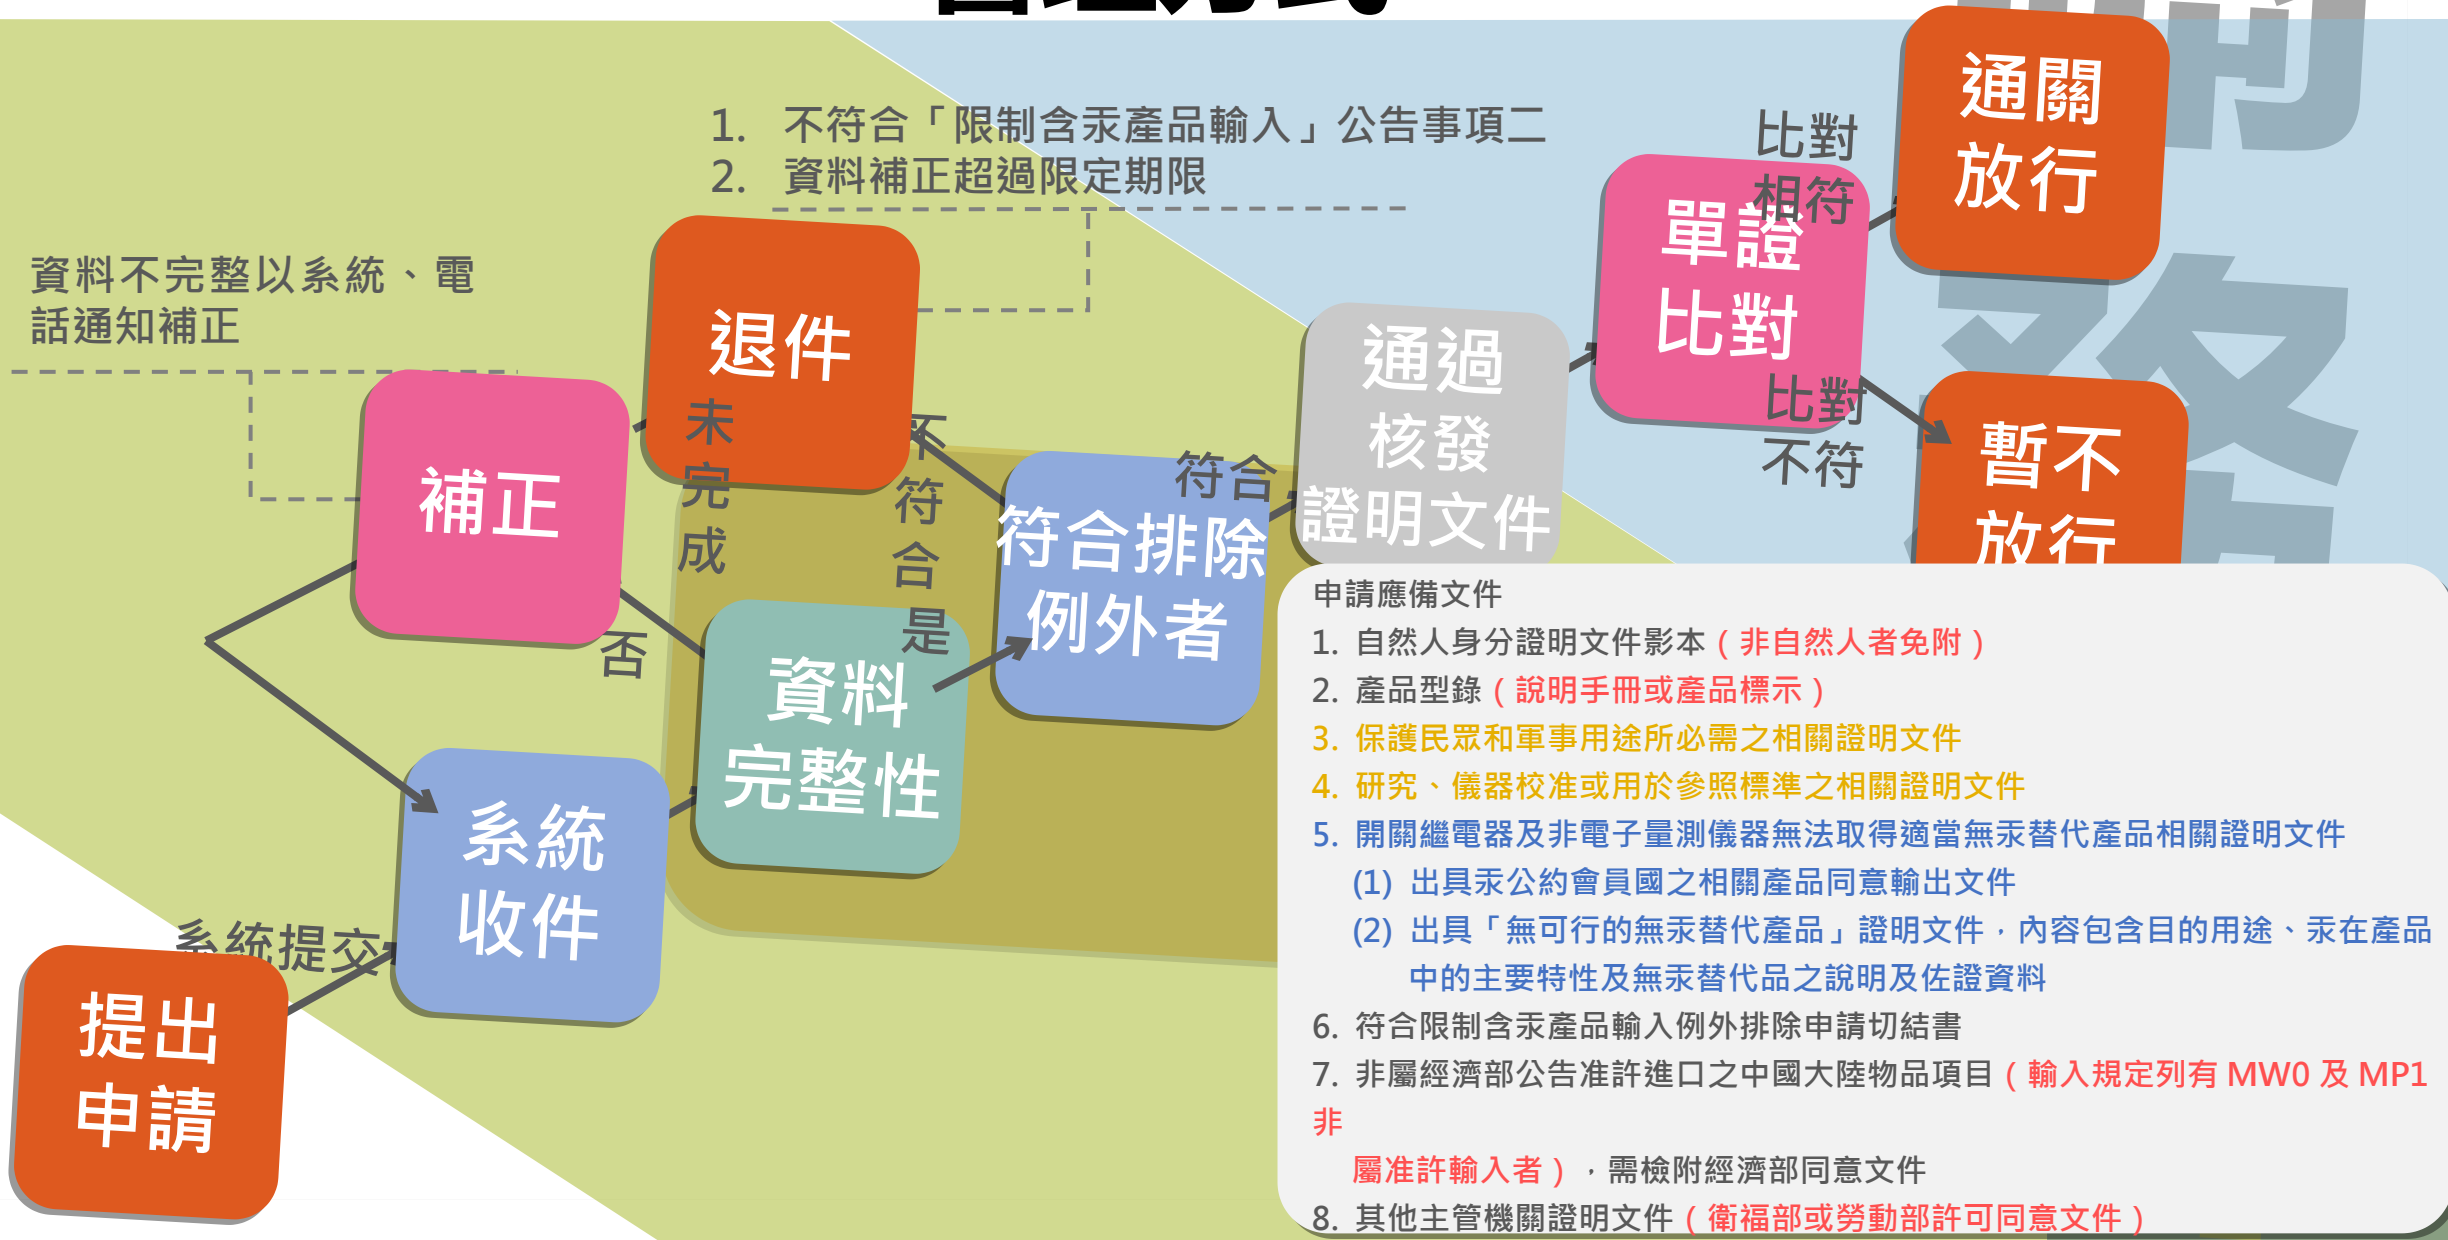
1. 不符合「限制含汞產品輸入」公告事項二
2. 資料補正超過限定期限

資料不完整以系統、電話通知補正

退件

未完成

補正

否

不符合

是

符合

符合排除例外者

資料完整性

系統收件

系統提交

提出申請

通過核發證明文件

單證比對

比對相符

比對不符

通關放行

暫不放行

申請應備文件
1. 自然人身分證明文件影本（非自然人者免附）
2. 產品型錄（說明手冊或產品標示）
3. 保護民眾和軍事用途所必需之相關證明文件
4. 研究、儀器校准或用於參照標準之相關證明文件
5. 開關繼電器及非電子量測儀器無法取得適當無汞替代產品相關證明文件
(1) 出具汞公約會員國之相關產品同意輸出文件
(2) 出具「無可行的無汞替代產品」證明文件，內容包含目的用途、汞在產品中的主要特性及無汞替代品之說明及佐證資料
6. 符合限制含汞產品輸入例外排除申請切結書
7. 非屬經濟部公告准許進口之中國大陸物品項目（輸入規定列有 MW0 及 MP1 非
屬准許輸入者），需檢附經濟部同意文件
8. 其他主管機關證明文件（衛福部或勞動部許可同意文件）